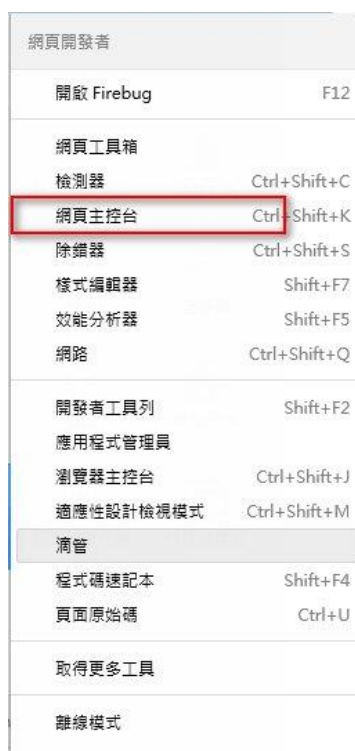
網頁開發者

開啟 Firebug F12

網頁工具箱
檢測器 Ctrl+Shift+C
網頁主控台 Ctrl+Shift+K
除錯器 Ctrl+Shift+S
樣式編輯器 Shift+F7
效能分析器 Shift+F5
網路 Ctrl+Shift+Q

開發者工具列 Shift+F2
應用程式管理員
瀏覽器主控台 Ctrl+Shift+J
適應性設計檢視模式 Ctrl+Shift+M
滴管
程式碼速記本 Shift+F4
頁面原始碼 Ctrl+U

取得更多工具

離線模式